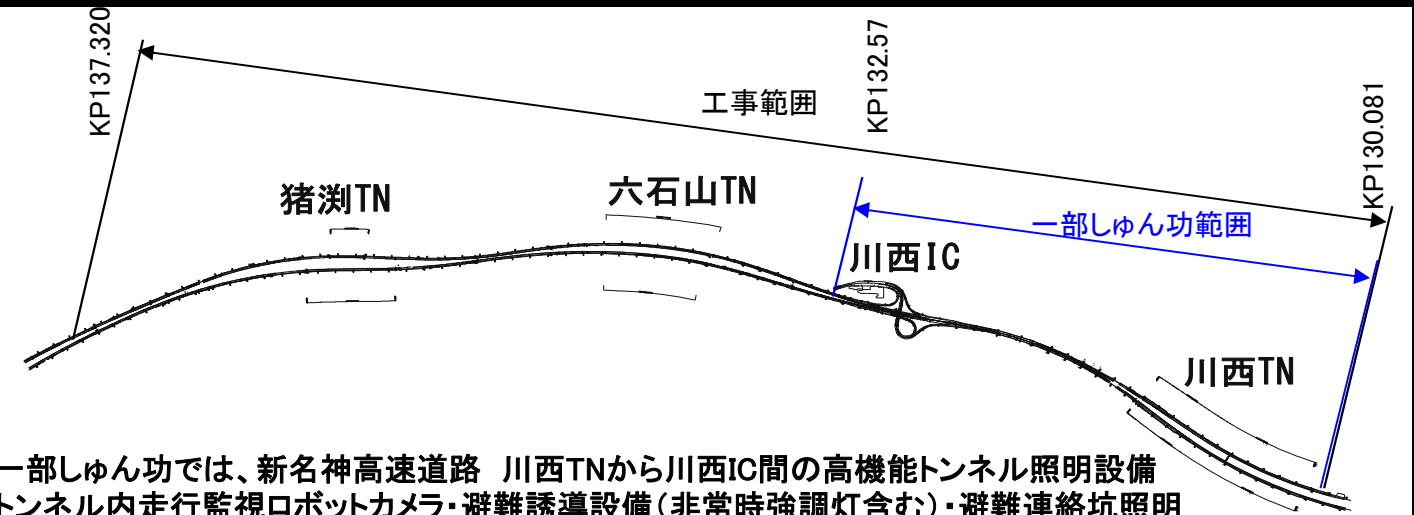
KP137.320

KP132.57

KP130.081

工事範囲

猪渕TN

六石山TN

一部しゅん功範囲

川西IC

川西TN

一部しゅん功では、新名神高速道路　川西TNから川西IC間の高機能トンネル照明設備
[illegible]トンネル内走行監視ロボットカメラ・避難誘導設備（非常時強調灯含む）・避難連絡坑照明